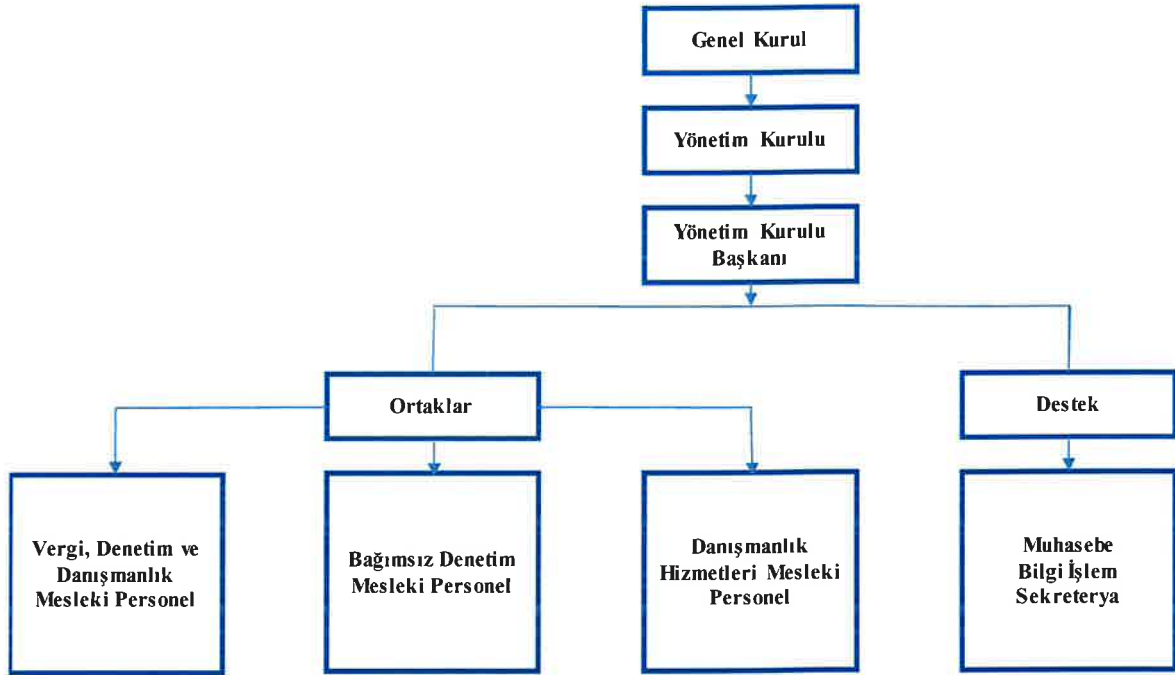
Genel Kurul

Yönetim Kurulu

Yönetim Kurulu Başkanı

Ortaklar

Destek

Vergi, Denetim ve Danışmanlık Mesleki Personel

Bağımsız Denetim Mesleki Personel

Danışmanlık Hizmetleri Mesleki Personel

Muhasebe Bilgi İşlem Sekreterya